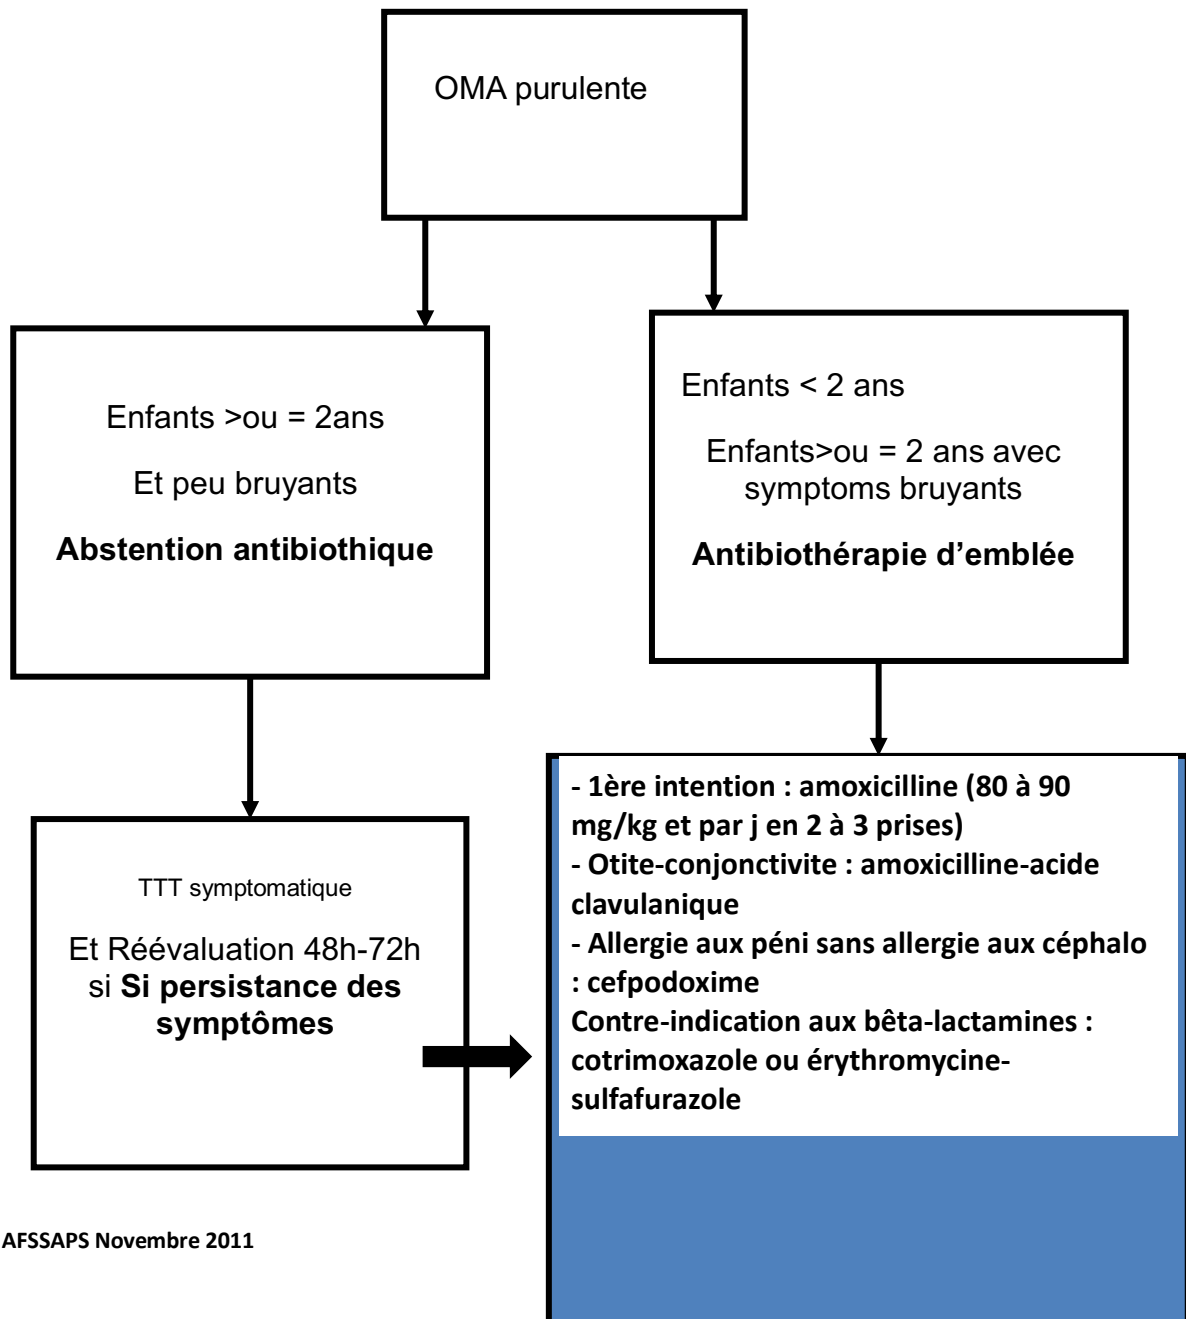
OMA purulente

Enfants >ou = 2ans

Et peu bruyants

**Abstention antibiothique**

Enfants < 2 ans

Enfants>ou = 2 ans avec symptoms bruyants

**Antibiothérapie d'emblée**

TTT symptomatique

Et Réévaluation 48h-72h si **Si persistance des symptômes**

**- 1ère intention : amoxicilline (80 à 90 mg/kg et par j en 2 à 3 prises)**
**- Otite-conjonctivite : amoxicilline-acide clavulanique**
**- Allergie aux péni sans allergie aux céphalo : cefpodoxime**
**Contre-indication aux bêta-lactamines : cotrimoxazole ou érythromycine-sulfafurazole**

**AFSSAPS Novembre 2011**